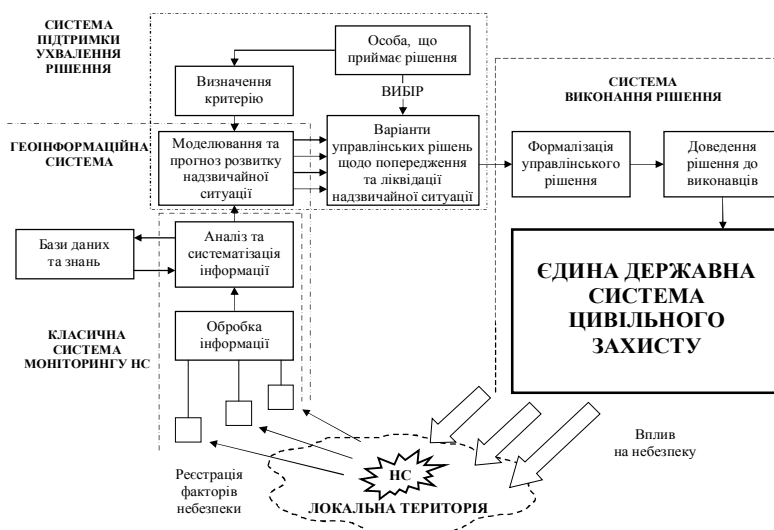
СИСТЕМА ПІДТРИМКИ УХВАЛЕННЯ РІШЕННЯ

Особа, що приймає рішення

Визначення критерію

ВИБІР

СИСТЕМА ВИКОНАННЯ РІШЕННЯ

ГЕОІНФОРМАЦІЙНА СИСТЕМА

Моделювання та прогноз розвитку надзвичайної ситуації

Варіанти управлінських рішень щодо попередження та ліквідації надзвичайної ситуації

Формалізація управлінського рішення

Доведення рішення до виконавців

Бази даних та знань

Аналіз та систематізація інформації

ЄДИНА ДЕРЖАВНА СИСТЕМА ЦИВІЛЬНОГО ЗАХИСТУ

КЛАСИЧНА СИСТЕМА МОНІТОРИНГУ НС

Обробка інформації

Вплив на небезпеку

Реєстрація факторів небезпеки

НС

ЛОКАЛЬНА ТЕРИТОРІЯ